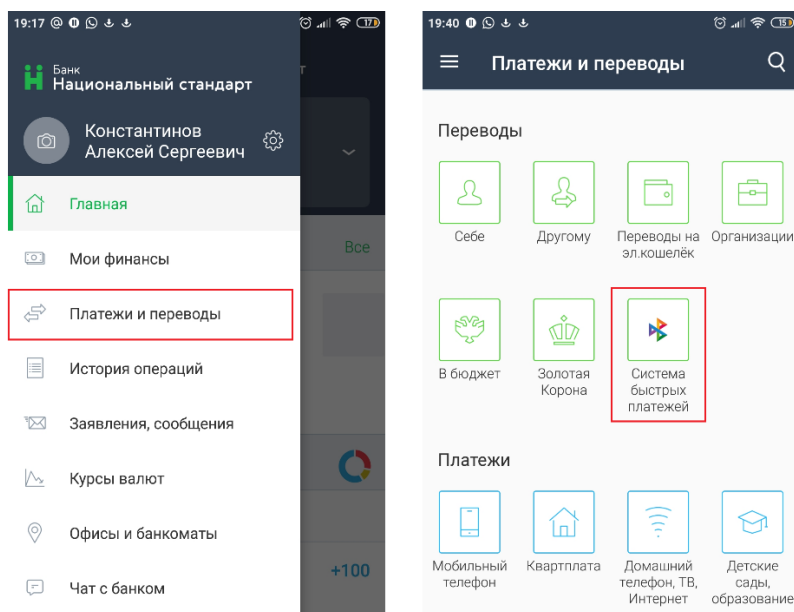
19:17 17

Банк
Национальный стандарт

Константинов
Алексей Сергеевич

Главная

Мои финансы

Платежи и переводы

История операций

Заявления, сообщения

Курсы валют

Офисы и банкоматы

Чат с банком

Все

+100

19:40 15

Платежи и переводы

Переводы

Себе

Другому

Переводы на эл.кошелёк

Организации

В бюджет

Золотая Корона

Система быстрых платежей

Платежи

Мобильный телефон

Квартплата

Домашний телефон, ТВ, Интернет

Детские сады, образование